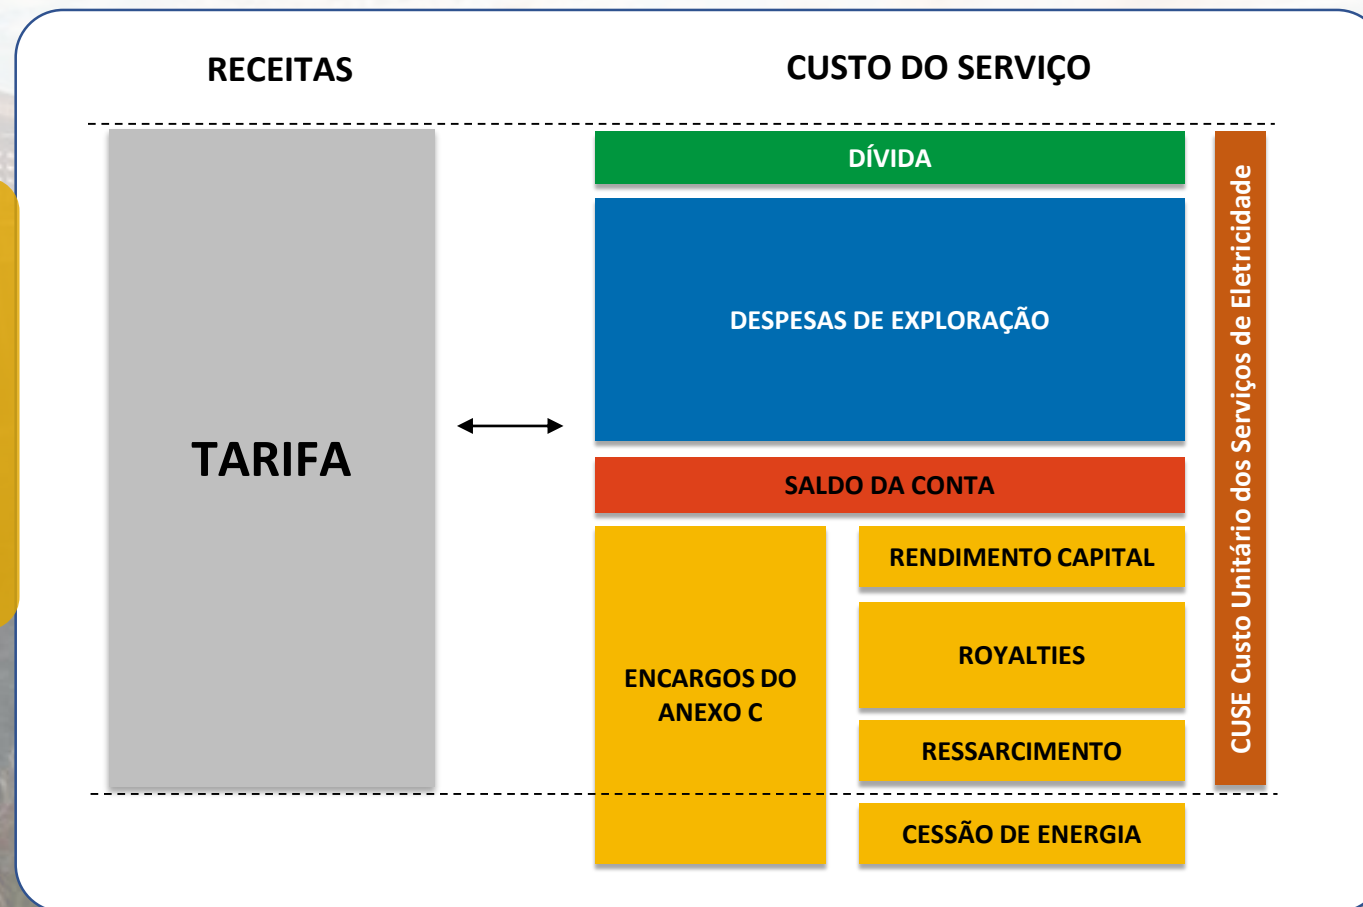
RECEITAS

CUSTO DO SERVIÇO

TARIFA

DÍVIDA

DESPESAS DE EXPLORAÇÃO

SALDO DA CONTA

ENCARGOS DO ANEXO C

RENDIMENTO CAPITAL

ROYALTIES

RESSARCIMENTO

CESSÃO DE ENERGIA

CUSE Custo Unitário dos Serviços de Eletricidade